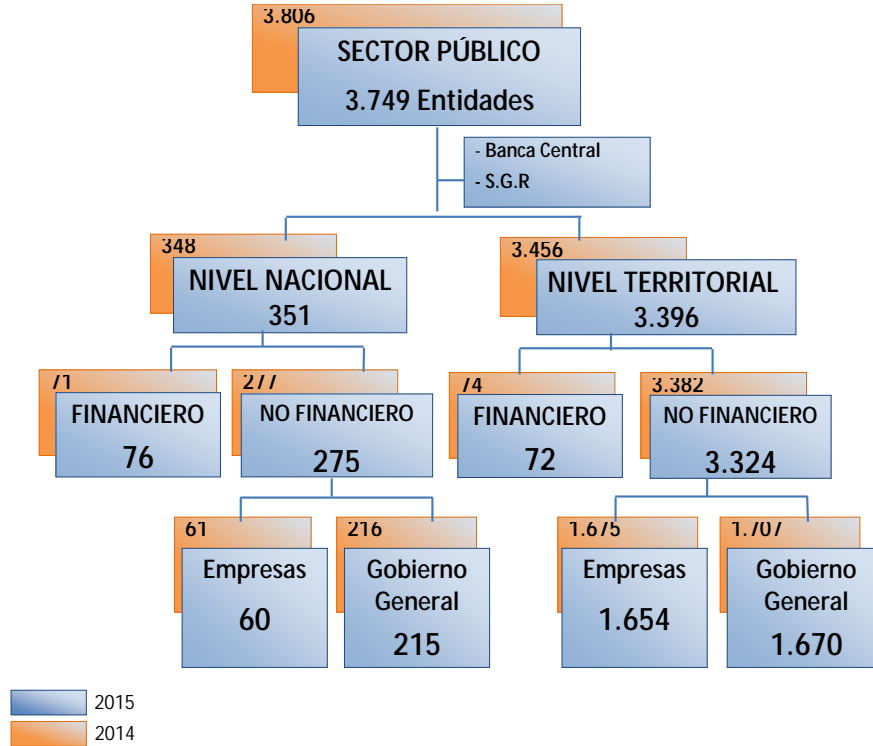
3.806
SECTOR PÚBLICO
3.749 Entidades

- Banca Central
- S.G.R

348
NIVEL NACIONAL
351

3.456
NIVEL TERRITORIAL
3.396

71
FINANCIERO
76

277
NO FINANCIERO
275

74
FINANCIERO
72

3.382
NO FINANCIERO
3.324

61
Empresas
60

216
Gobierno General
215

1.675
Empresas
1.654

1.707
Gobierno General
1.670

2015
2014